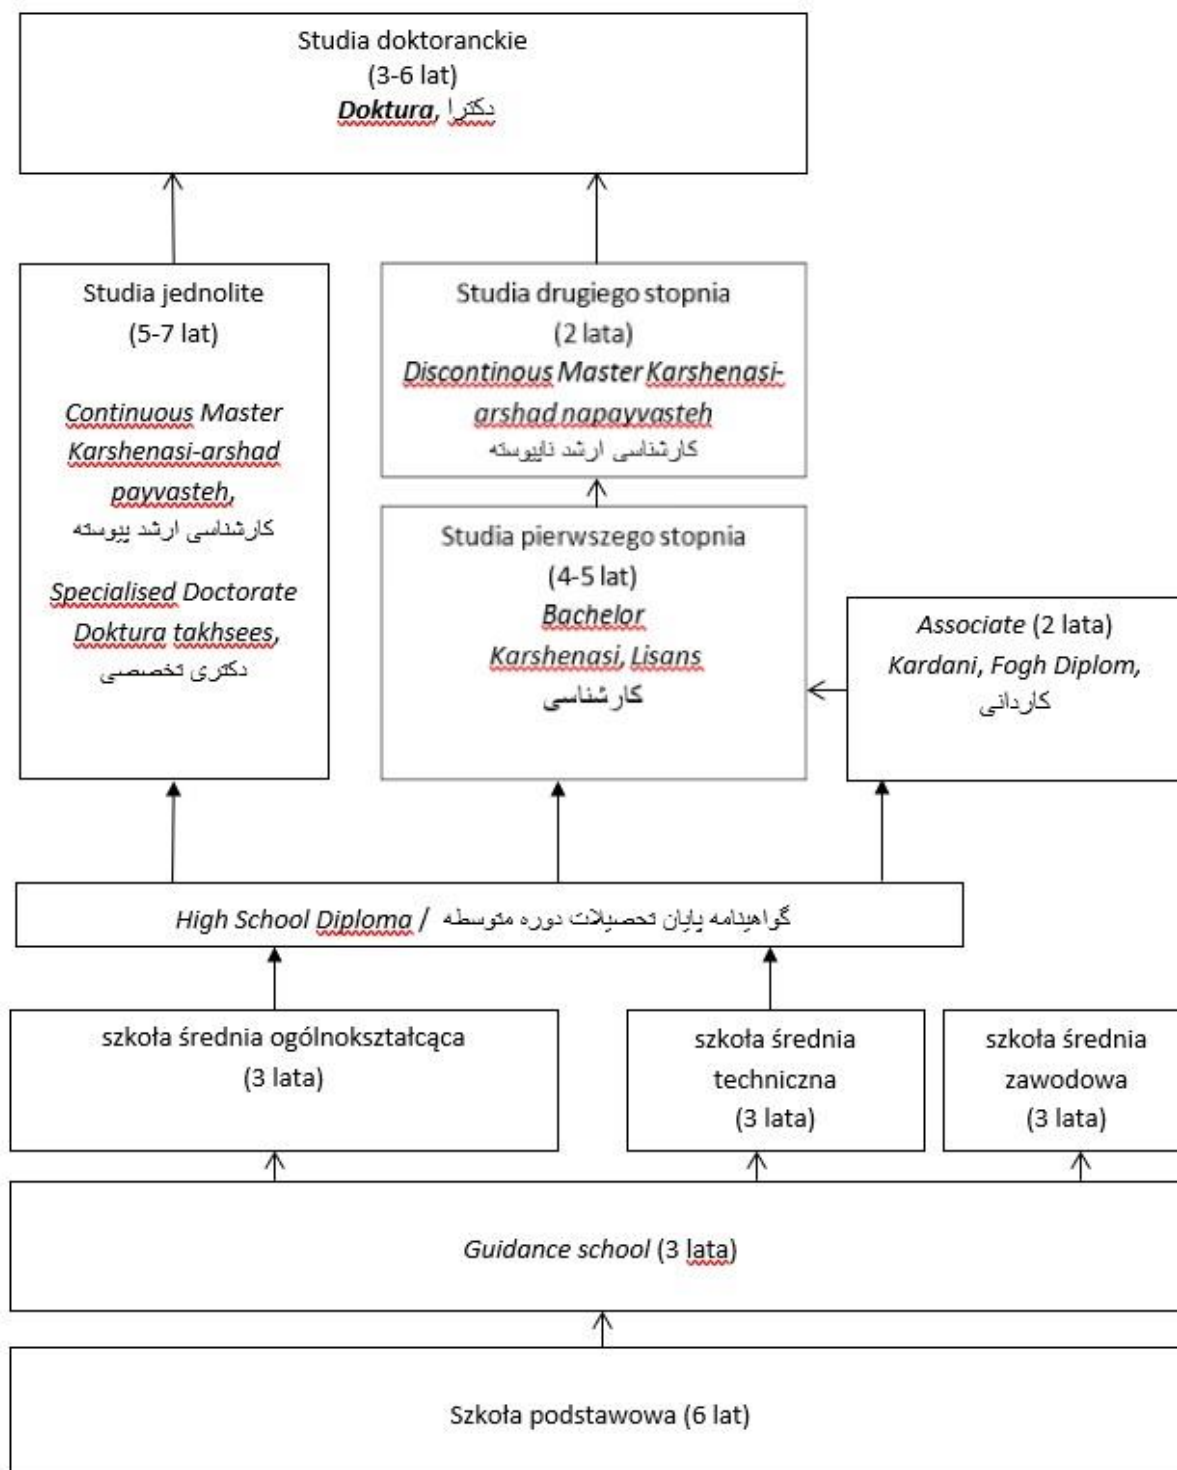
Studia doktoranckie
(3-6 lat)
*Doktura*, دکترا

Studia jednolite
(5-7 lat)

*Continuous Master Karshenasi-arshad payvasteh*,
کارشناسی ارشد پیوسته

*Specialised Doctorate Doktura takhsees*,
دکتری تخصصی

Studia drugiego stopnia
(2 lata)
*Discontinous Master Karshenasi-arshad napayvasteh*
کارشناسی ارشد ناپیوسته

Studia pierwszego stopnia
(4-5 lat)
*Bachelor*
*Karshenasi, Lisans*
کارشناسی

*Associate* (2 lata)
*Kardani, Fogh Diplom*,
کاردانی

*High School Diploma* / گواهینامه پایان تحصیلات دوره متوسطه

szkoła średnia ogólnokształcąca
(3 lata)

szkoła średnia techniczna
(3 lata)

szkoła średnia zawodowa
(3 lata)

*Guidance school* (3 lata)

Szkoła podstawowa (6 lat)